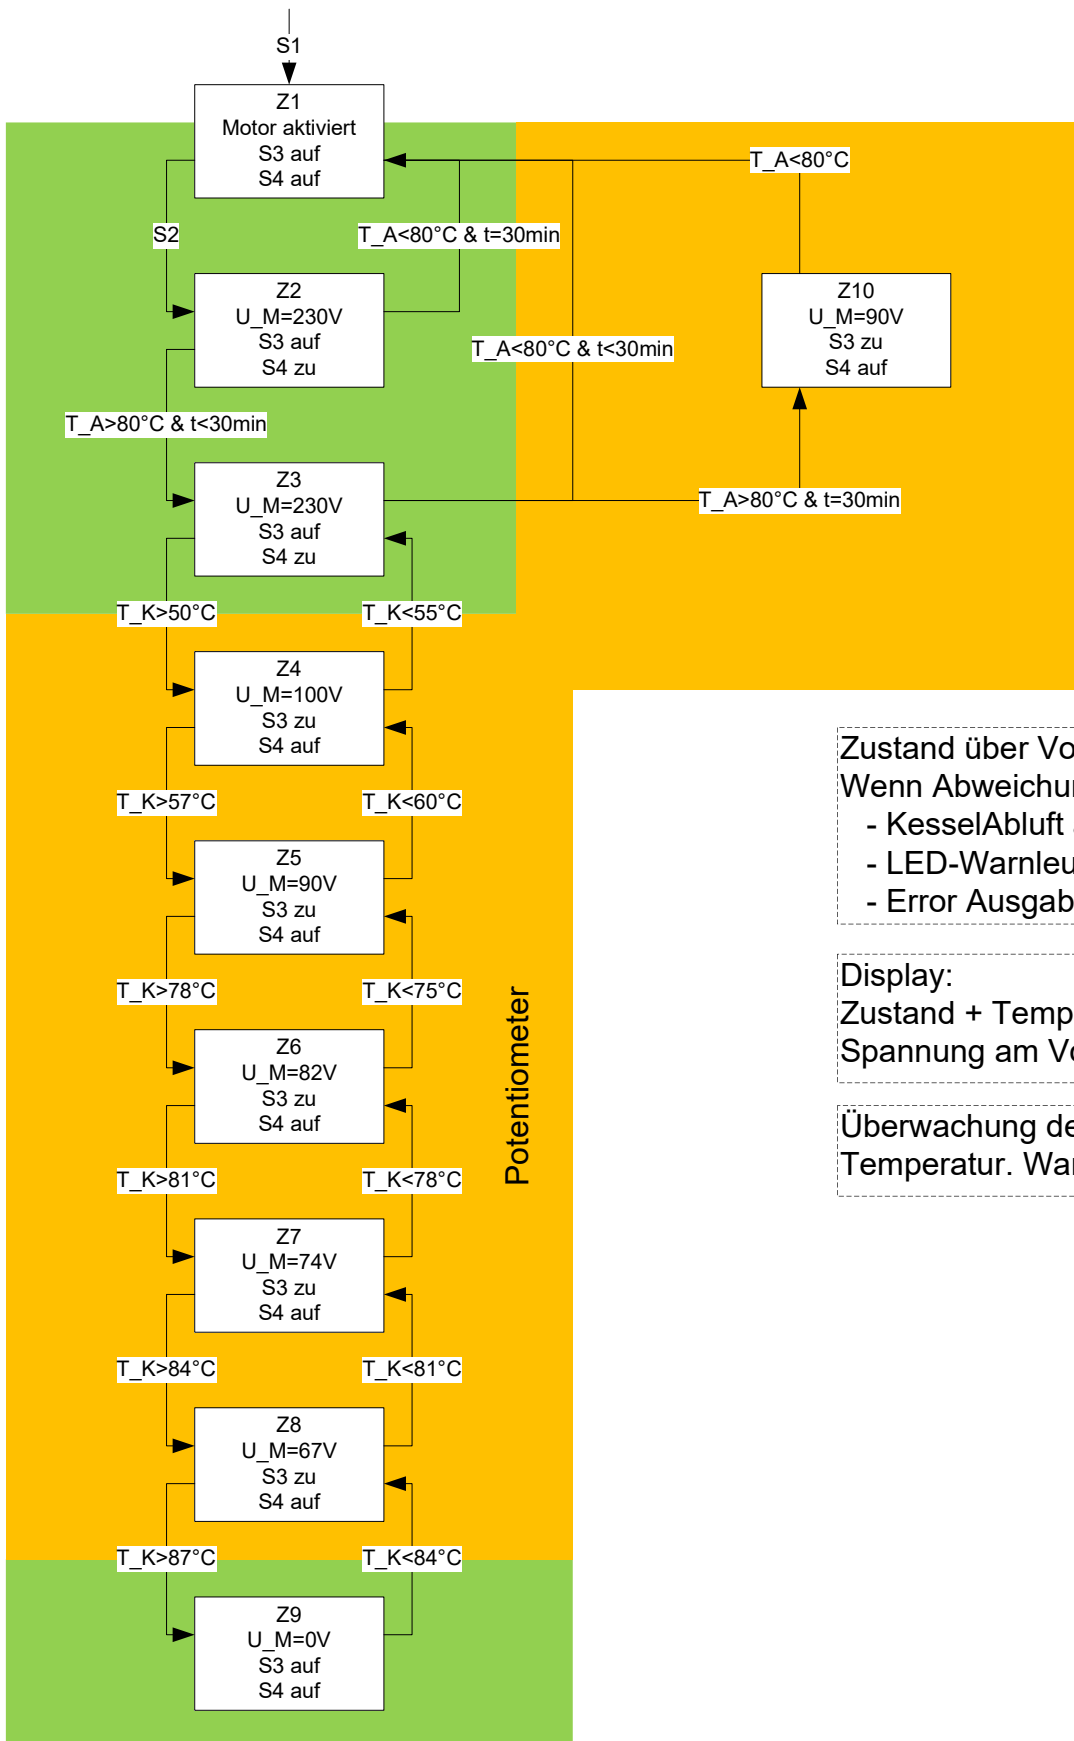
S1

Z1
Motor aktiviert
S3 auf
S4 auf

T_A<80°C

S2

T_A<80°C & t=30min

Z2
U_M=230V
S3 auf
S4 zu

T_A<80°C & t<30min

Z10
U_M=90V
S3 zu
S4 auf

T_A>80°C & t<30min

Z3
U_M=230V
S3 auf
S4 zu

T_A>80°C & t=30min

T_K>50°C

T_K<55°C

Z4
U_M=100V
S3 auf
S4 auf

T_K>57°C

T_K<60°C

Z5
U_M=90V
S3 zu
S4 auf

T_K>78°C

T_K<75°C

Z6
U_M=82V
S3 zu
S4 auf

T_K>81°C

T_K<78°C

Z7
U_M=74V
S3 zu
S4 auf

T_K>84°C

T_K<81°C

Z8
U_M=67V
S3 zu
S4 auf

T_K>87°C

T_K<84°C

Z9
U_M=0V
S3 auf
S4 auf

Potentiometer

Zustand über Vo
Wenn Abweichu
- KesselAbluft
- LED-Warnleu
- Error Ausgab

Display:
Zustand + Temp
Spannung am V

Überwachung de
Temperatur. Wa